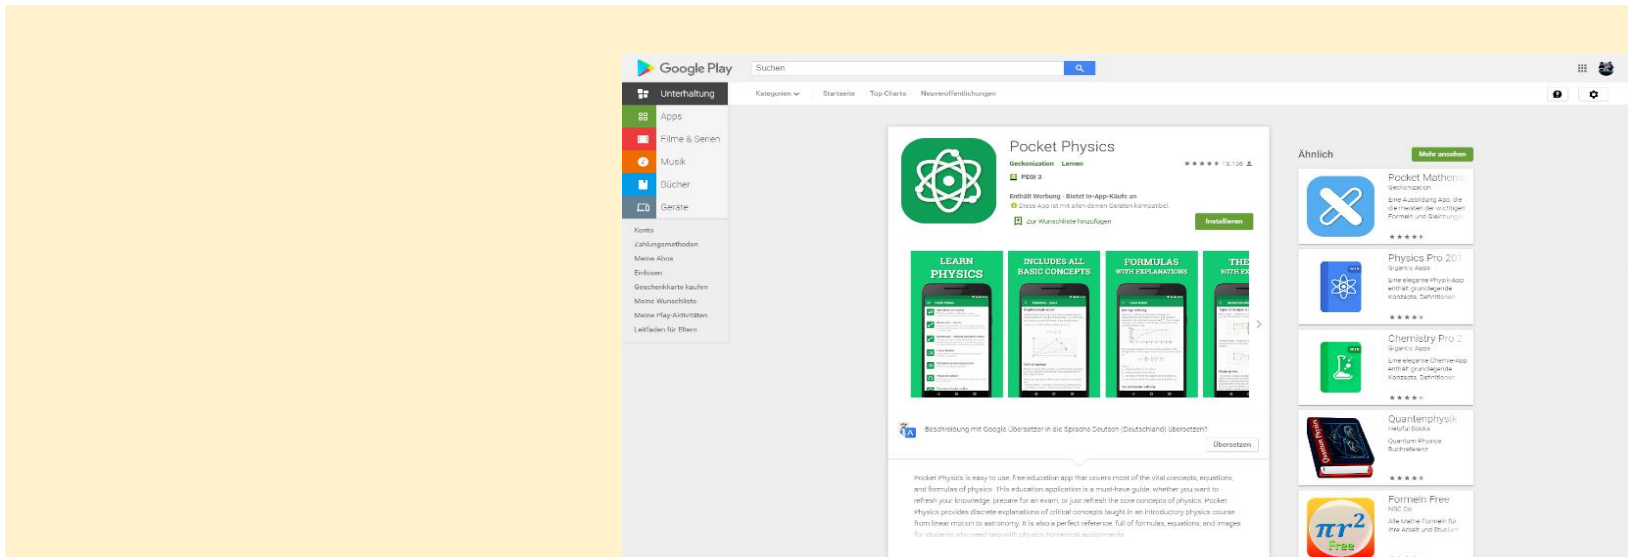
Google Play

Suchen

Unterhaltung

Apps

Filme & Serien

Musik

Bücher

Geräte

Konto
Zahlungsmethoden
Meine Abos
Einlösen
Geschenkkarte kaufen
Meine Wunschliste
Meine Play-Aktivitäten
Leitfaden für Eltern

Kategorien

Startseite

Top Charts

Neuveröffentlichungen

Pocket Physics

Geckonization Lernen

★★★★★ 15.106

PEGI 3

Enthält Werbung · Bietet In-App-Käufe an

Diese App ist mit allen deinen Geräten kompatibel.

Zur Wunschliste hinzufügen

Installieren

LEARN PHYSICS

INCLUDES ALL BASIC CONCEPTS

FORMULAS WITH EXPLANATIONS

THE WITH EX

Beschreibung mit Google Übersetzer in die Sprache Deutsch (Deutschland) übersetzen?

Übersetzen

Pocket Physics is easy to use, free education app that covers most of the vital concepts, equations, and formulas of physics. This education application is a must-have guide, whether you want to refresh your knowledge, prepare for an exam, or just refresh the core concepts of physics. Pocket Physics provides discrete explanations of critical concepts taught in an introductory physics course from linear motion to astronomy. It is also a perfect reference, full of formulas, equations, and images for students who need help with physics homework assignments.

Ähnlich

Mehr ansehen

Pocket Mathem
Geckonization
Eine Ausbildung App, die die meisten der wichtigen Formeln und Gleichungen
★★★★

Physics Pro 201
Gigantic Apps
Eine elegante Physik-App enthält grundlegende Konzepte, Definitionen
★★★★

Chemistry Pro 2
Gigantic Apps
Eine elegante Chemie-App enthält grundlegende Konzepte, Definitionen
★★★★

Quantenphysik
Helpful Books
Quantum Physics Buchreferenz
★★★★

Formeln Free
NSC Co
Alle Meine Formeln für Ihre Arbeit und Studium